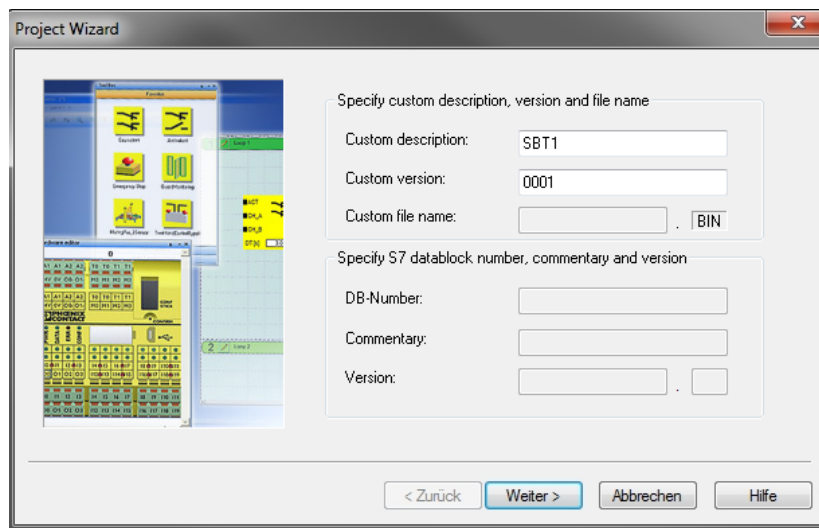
Project Wizard

Specify custom description, version and file name

Custom description: SBT1

Custom version: 0001

Custom file name: . BIN

Specify S7 datablock number, commentary and version

DB-Number:

Commentary:

Version: .

< Zurück | Weiter > | Abbrechen | Hilfe